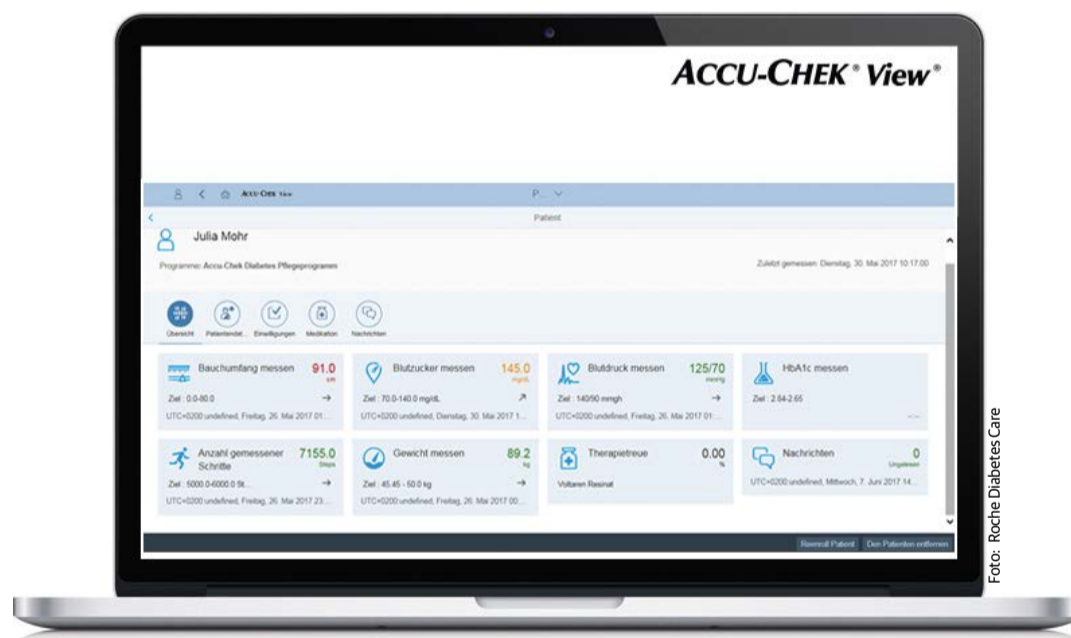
ACCU-CHEK® View®

ACCU-CHEK View

P...

Patient

Julia Mohr

Programme: Accu-Chek Diabetes Pflegeprogramm

Zuletzt gemessen: Dienstag, 30. Mai 2017 10:17:00

Übersicht Patientendat... Einstellungen Medikation Nachrichten

Bauchumfang messen 91.0 cm
Ziel : 0.0-80.0 →
UTC+0200 undefined, Freitag, 26. Mai 2017 01:...

Blutzucker messen 145.0 mg/dL
Ziel : 70.0-140.0 mg/dL ↗
UTC+0200 undefined, Dienstag, 30. Mai 2017 1...

Blutdruck messen 125/70 mmHg
Ziel : 140/90 mmgh →
UTC+0200 undefined, Freitag, 26. Mai 2017 01:...

HbA1c messen
Ziel : 2.64-2.65
--:--

Anzahl gemessener Schritte 7155.0 Steps
Ziel : 5000.0-6000.0 St... →
UTC+0200 undefined, Freitag, 26. Mai 2017 23:...

Gewicht messen 89.2 kg
Ziel : 45.45 - 50.0 kg →
UTC+0200 undefined, Freitag, 26. Mai 2017 00:...

Therapietreue 0.00 %
Voltaren Resinat

Nachrichten 0 Ungelesen
UTC+0200 undefined, Mittwoch, 7. Juni 2017 14...

Reenroll Patient Den Patienten entfernen

Foto: Roche Diabetes Care